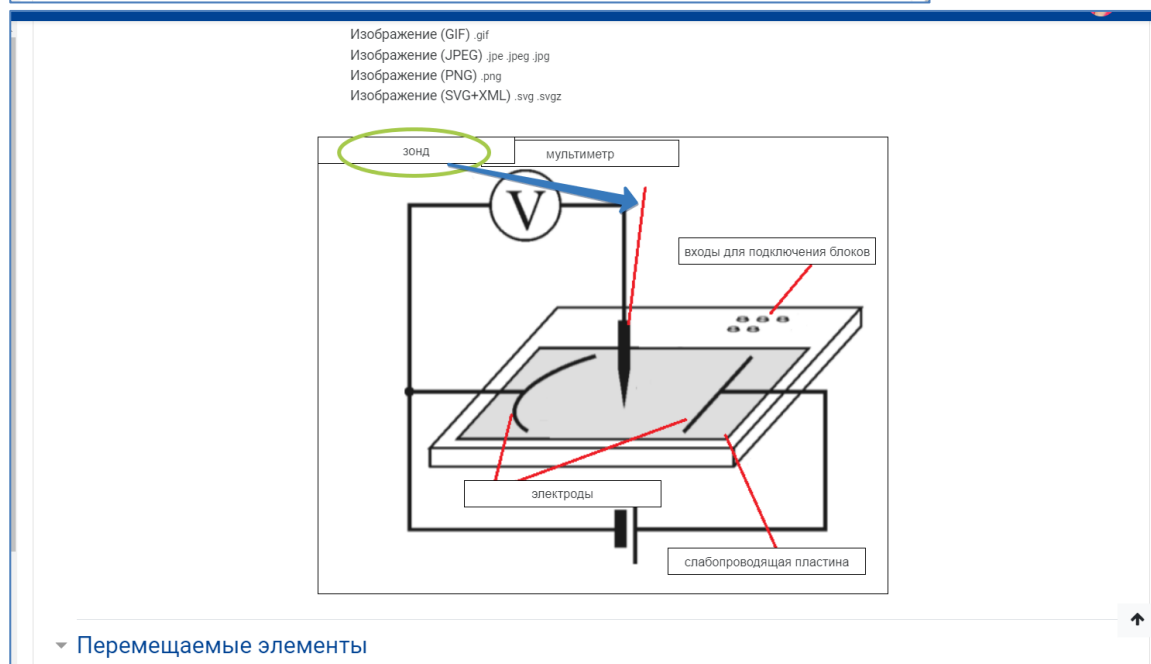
Изображение (GIF) .gif
Изображение (JPEG) .jpe .jpeg .jpg
Изображение (PNG) .png
Изображение (SVG+XML) .svg .svgz

зонд

мультиметр

V

входы для подключения блоков

электроды

слабопроводящая пластина

Перемещаемые элементы